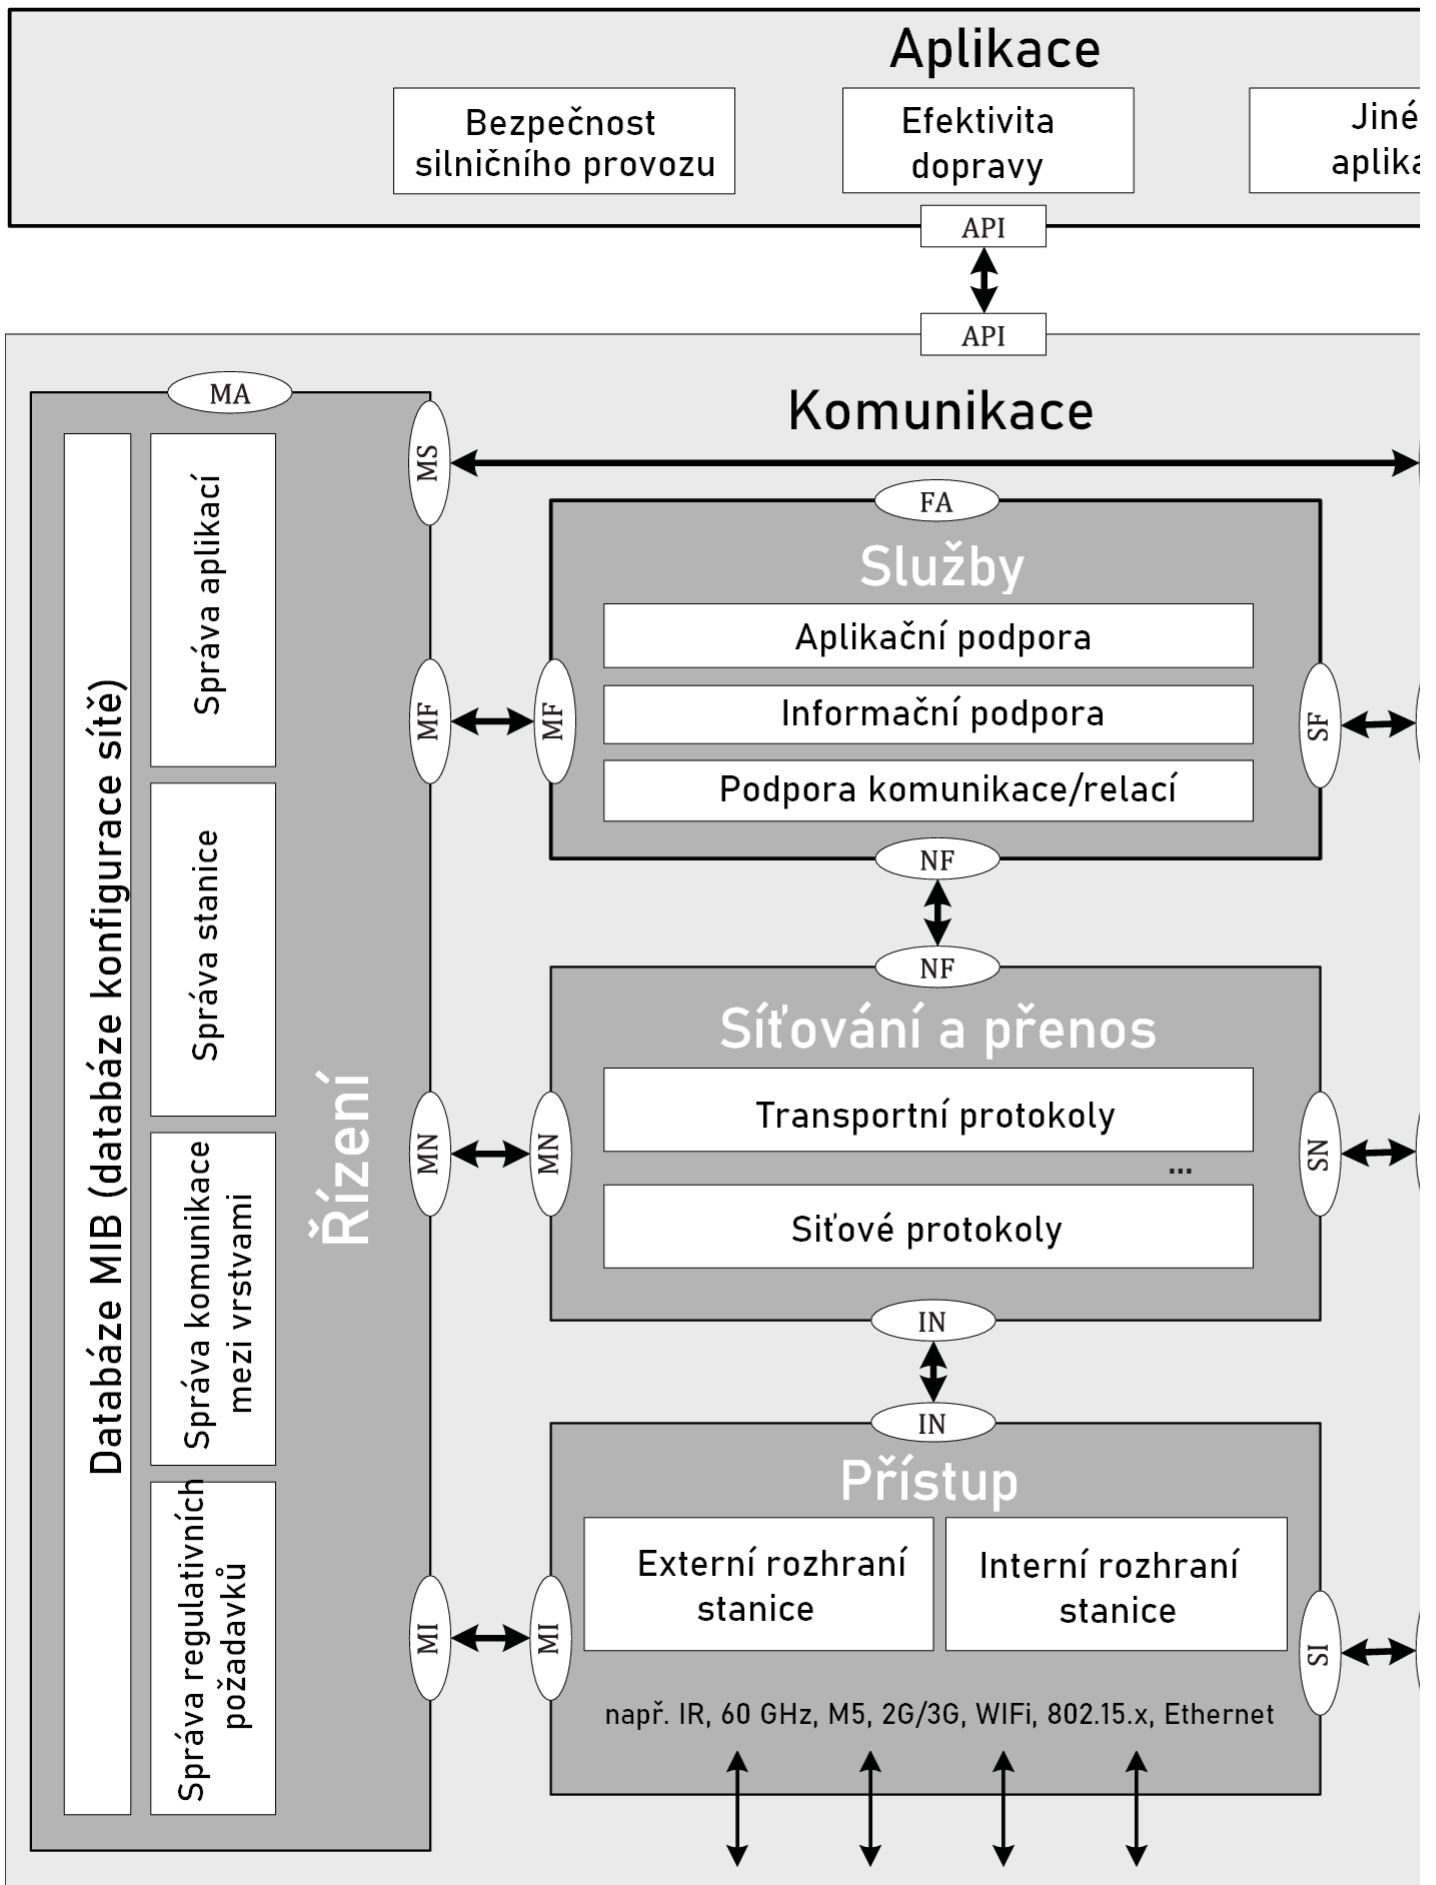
Aplikace

Bezpečnost silničního provozu

Efektivita dopravy

Jiné aplika

API

API

MA

Komunikace

MS

FA

Služby

Aplikační podpora

Informační podpora

Podpora komunikace/relací

MF

MF

SF

NF

NF

Síťování a přenos

Transportní protokoly

...

Síťové protokoly

MN

MN

SN

IN

IN

Přístup

Externí rozhraní stanice

Interní rozhraní stanice

MI

MI

SI

např. IR, 60 GHz, M5, 2G/3G, WIFi, 802.15.x, Ethernet

Databáze MIB (databáze konfigurace sítě)

Správa aplikací

Správa stanice

Správa komunikace mezi vrstvami

Správa regulativních požadavků

Řízení